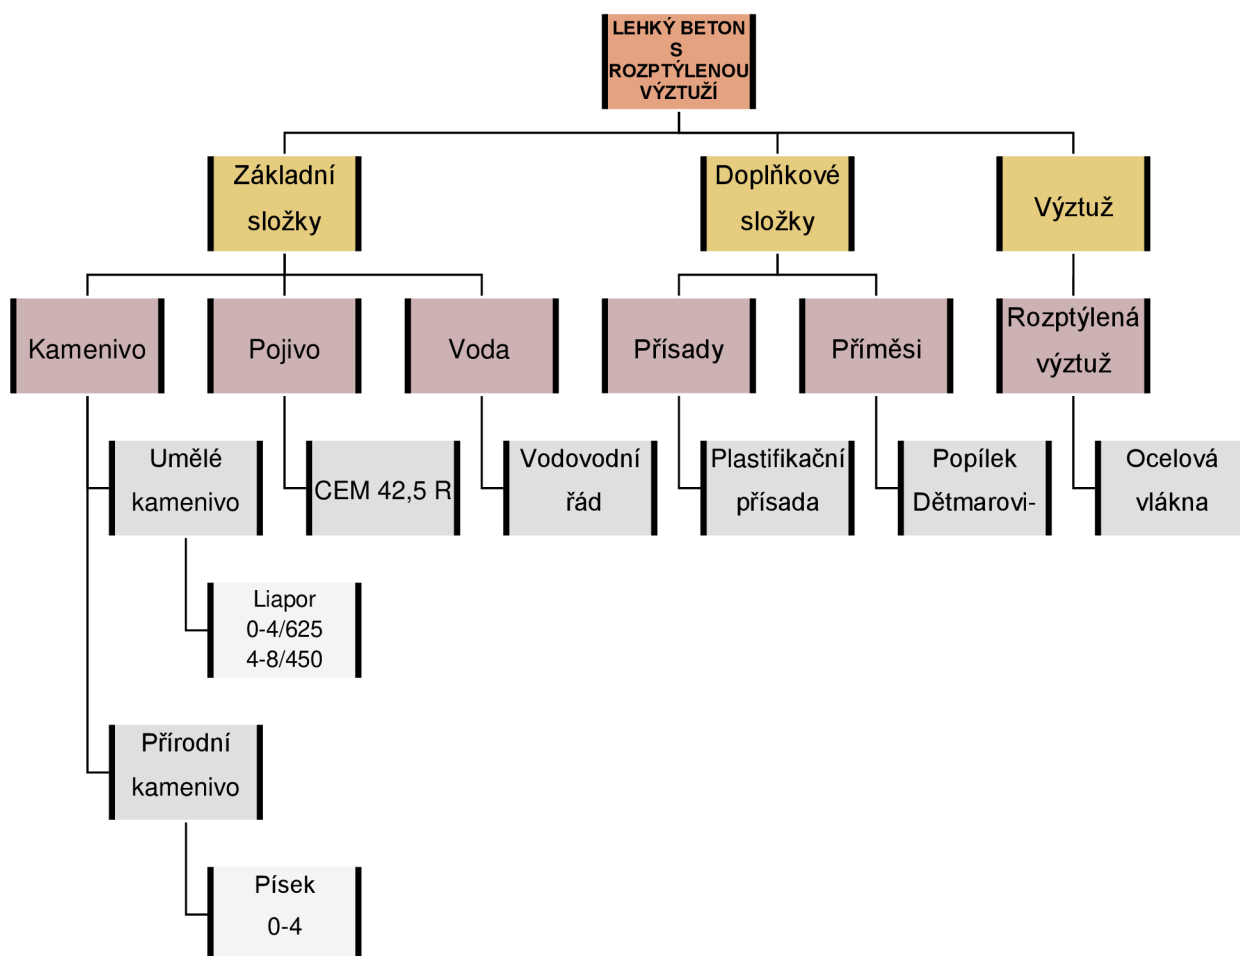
LEHKÝ BETON S ROZPTÝLENOU VÝZTUŽÍ

Základní složky

Doplňkové složky

Výztuž

Kamenivo

Pojivo

Voda

Přísady

Příměsi

Rozptýlená výztuž

Umělé kamenivo

CEM 42,5 R

Vodovodní řád

Plastifikační přísada

Popílek Dětmarovi-

Ocelová vlákna

Liapor 0-4/625 4-8/450

Přírodní kamenivo

Písek 0-4